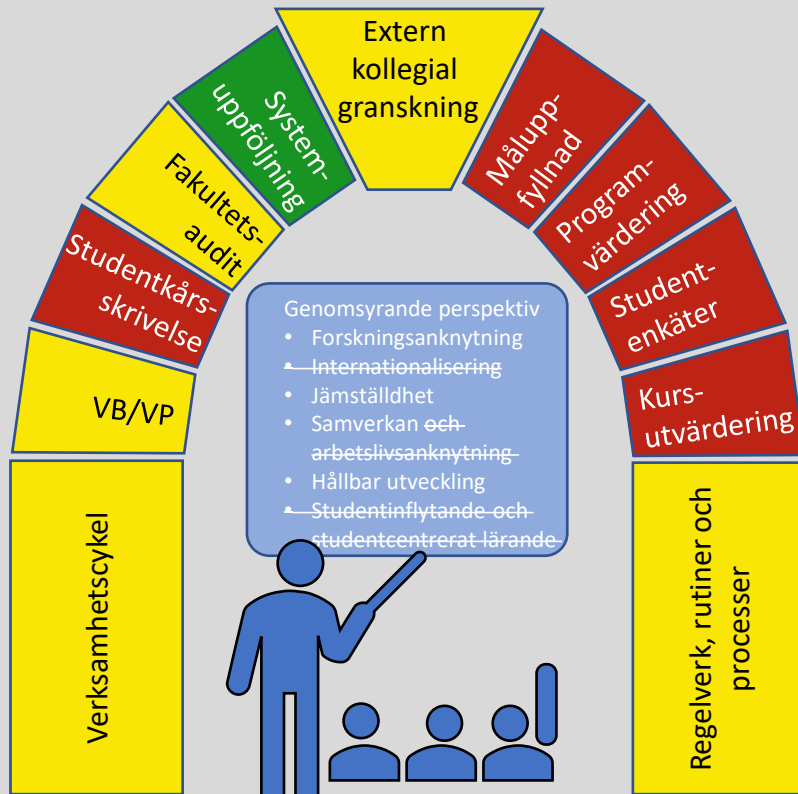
Verksamhetscykel

VB/VP

Studentkårsskrivelse

Fakultetsaudit

Systemuppföljning

Extern kollegial granskning

Måluppfyllnad

Programvärdering

Studentenkäter

Kursutvärdering

Regelverk, rutiner och processer

Genomsyrande perspektiv
• Forskningsanknytning
• ~~Internationalisering~~
• Jämställdhet
• Samverkan ~~och arbetslivsanknytning~~
• Hållbar utveckling
• ~~Studentinflytande och studentcentrerat lärande~~